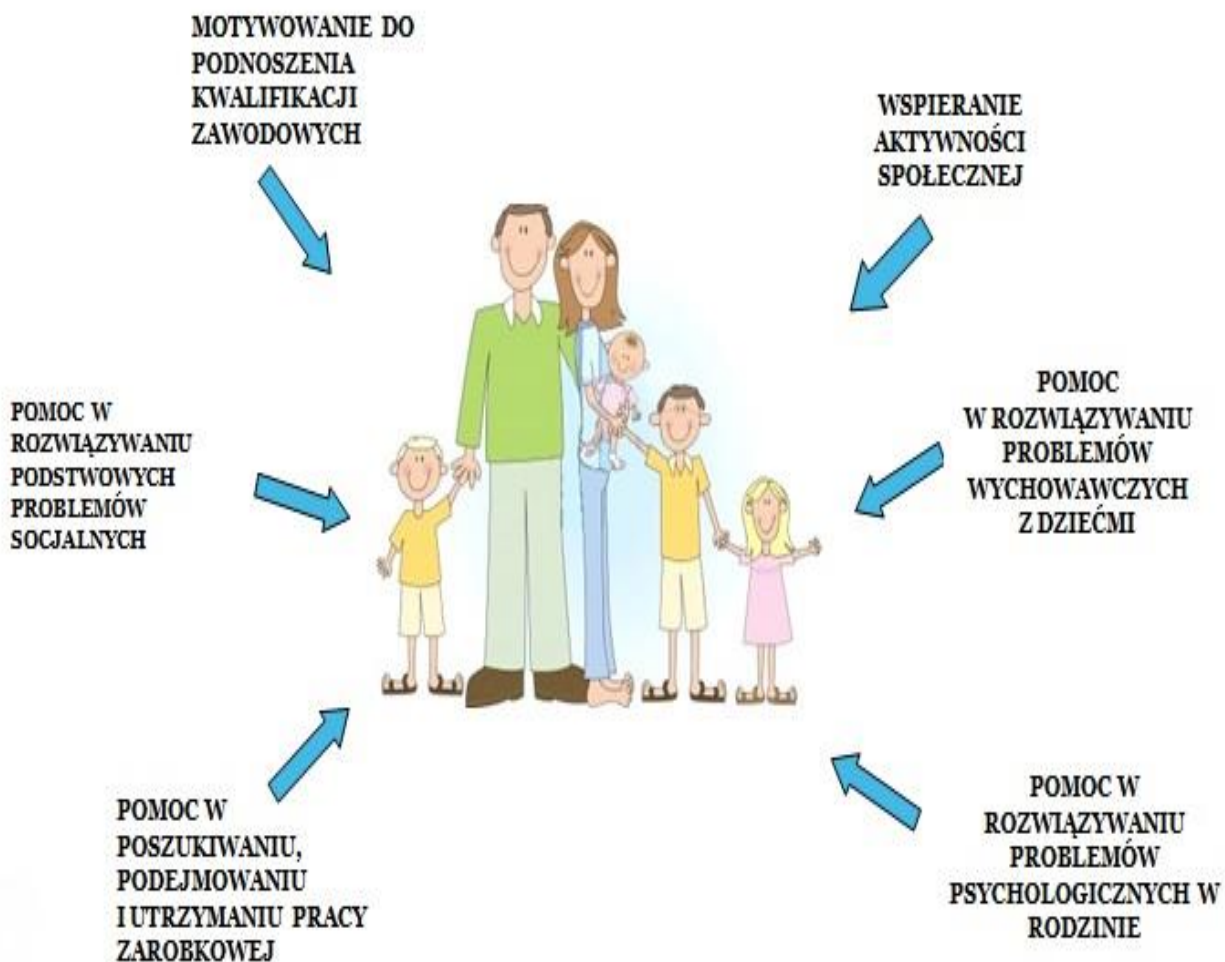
MOTYWOWANIE DO PODNOSZENIA KWALIFIKACJI ZAWODOWYCH

WSPIERANIE AKTYWNOŚCI SPOŁECZNEJ

POMOC W ROZWIĄZYWANIU PODSTWOWYCH PROBLEMÓW SOCJALNYCH

POMOC W ROZWIĄZYWANIU PROBLEMÓW WYCHOWAWCZYCH Z DZIEĆMI

POMOC W POSZUKIWANIU, PODEJMOWANIU I UTRZYMANIU PRACY ZAROBKOWEJ

POMOC W ROZWIĄZYWANIU PROBLEMÓW PSYCHOLOGICZNYCH W RODZINIE